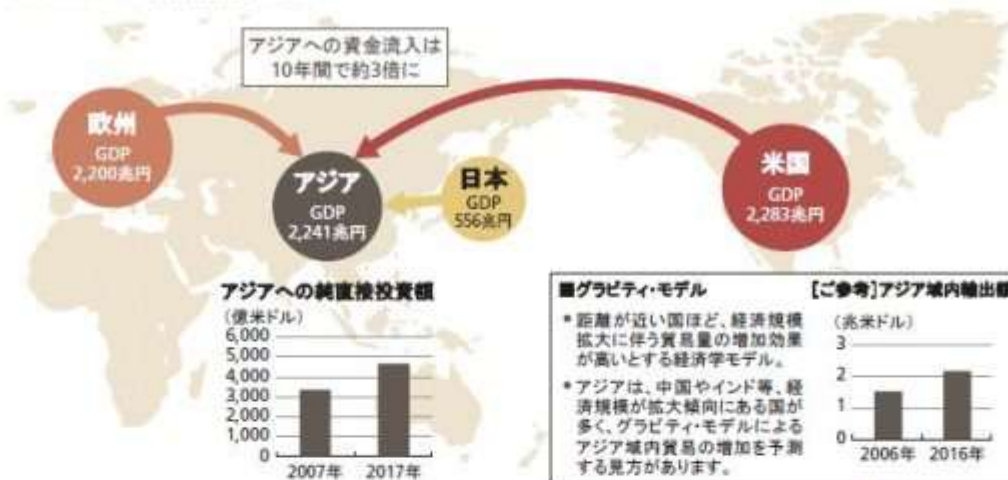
アジアへの資金流入は
10年間で約3倍に

欧州
GDP
2,200兆円

アジア
GDP
2,241兆円

日本
GDP
556兆円

米国
GDP
2,283兆円

アジアへの純直接投資額

(億米ドル)
6,000
5,000
4,000
3,000
2,000
1,000
0
2007年 2017年

■グラビティ・モデル

• 距離が近い国ほど、経済規模拡大に伴う貿易量の増加効果が高いとする経済学モデル。

• アジアは、中国やインド等、経済規模が拡大傾向にある国が多く、グラビティ・モデルによるアジア域内貿易の増加を予測する見方があります。

【ご参考】アジア域内輸出額

(兆米ドル)
3
2
1
0
2006年 2016年